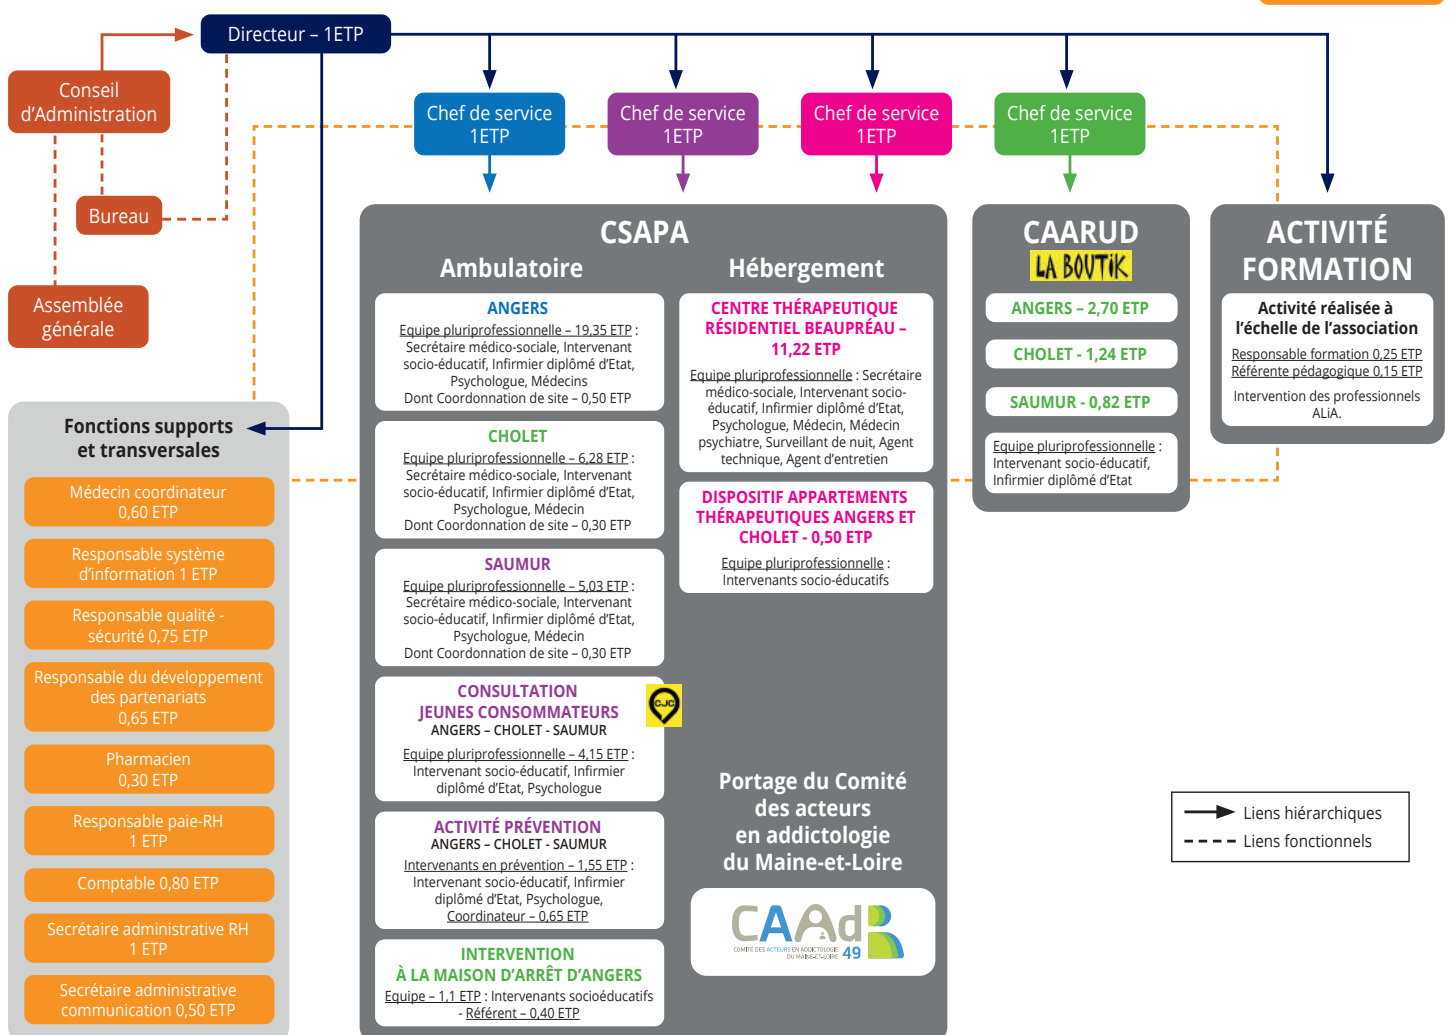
Directeur – 1ETP

Conseil d'Administration

Bureau

Assemblée générale

Chef de service 1ETP

Chef de service 1ETP

Chef de service 1ETP

Chef de service 1ETP

Fonctions supports et transversales

Médecin coordinateur 0,60 ETP

Responsable système d'information 1 ETP

Responsable qualité - sécurité 0,75 ETP

Responsable du développement des partenariats 0,65 ETP

Pharmacien 0,30 ETP

Responsable paie-RH 1 ETP

Comptable 0,80 ETP

Secrétaire administrative RH 1 ETP

Secrétaire administrative communication 0,50 ETP

CSAPA

Ambulatoire

ANGERS
Equipe pluriprofessionnelle – 19,35 ETP : Secrétaire médico-sociale, Intervenant socio-éducatif, Infirmier diplômé d'Etat, Psychologue, Médecins
Dont Coordonnation de site – 0,50 ETP

CHOLET
Equipe pluriprofessionnelle – 6,28 ETP : Secrétaire médico-sociale, Intervenant socio-éducatif, Infirmier diplômé d'Etat, Psychologue, Médecin
Dont Coordonnation de site – 0,30 ETP

SAUMUR
Equipe pluriprofessionnelle – 5,03 ETP : Secrétaire médico-sociale, Intervenant socio-éducatif, Infirmier diplômé d'Etat, Psychologue, Médecin
Dont Coordonnation de site – 0,30 ETP

CONSULTATION JEUNES CONSOMMATEURS
CJC
ANGERS – CHOLET - SAUMUR
Equipe pluriprofessionnelle – 4,15 ETP : Intervenant socio-éducatif, Infirmier diplômé d'Etat, Psychologue

ACTIVITÉ PRÉVENTION
ANGERS – CHOLET - SAUMUR
Intervenants en prévention – 1,55 ETP : Intervenant socio-éducatif, Infirmier diplômé d'Etat, Psychologue, Coordinateur – 0,65 ETP

INTERVENTION À LA MAISON D'ARRÊT D'ANGERS
Equipe – 1,1 ETP : Intervenants socioéducatifs - Référent – 0,40 ETP

Hébergement

CENTRE THÉRAPEUTIQUE RÉSIDENTIEL BEAUPRÉAU – 11,22 ETP
Equipe pluriprofessionnelle : Secrétaire médico-sociale, Intervenant socio-éducatif, Infirmier diplômé d'Etat, Psychologue, Médecin psychiatre, Surveillant de nuit, Agent technique, Agent d'entretien

DISPOSITIF APPARTEMENTS THÉRAPEUTIQUES ANGERS ET CHOLET - 0,50 ETP
Equipe pluriprofessionnelle : Intervenants socio-éducatifs

Portage du Comité des acteurs en addictologie du Maine-et-Loire

CAAd 49
COMITÉ DES ACTEURS EN ADDICTOLOGIE DU MAINE-ET-LOIRE

CAARUD
LA BOUTIK

ANGERS – 2,70 ETP

CHOLET - 1,24 ETP

SAUMUR - 0,82 ETP

Equipe pluriprofessionnelle : Intervenant socio-éducatif, Infirmier diplômé d'Etat

ACTIVITÉ FORMATION

Activité réalisée à l'échelle de l'association
Responsable formation 0,25 ETP
Référente pédagogique 0,15 ETP
Intervention des professionnels ALiA.

Liens hiérarchiques
Liens fonctionnels